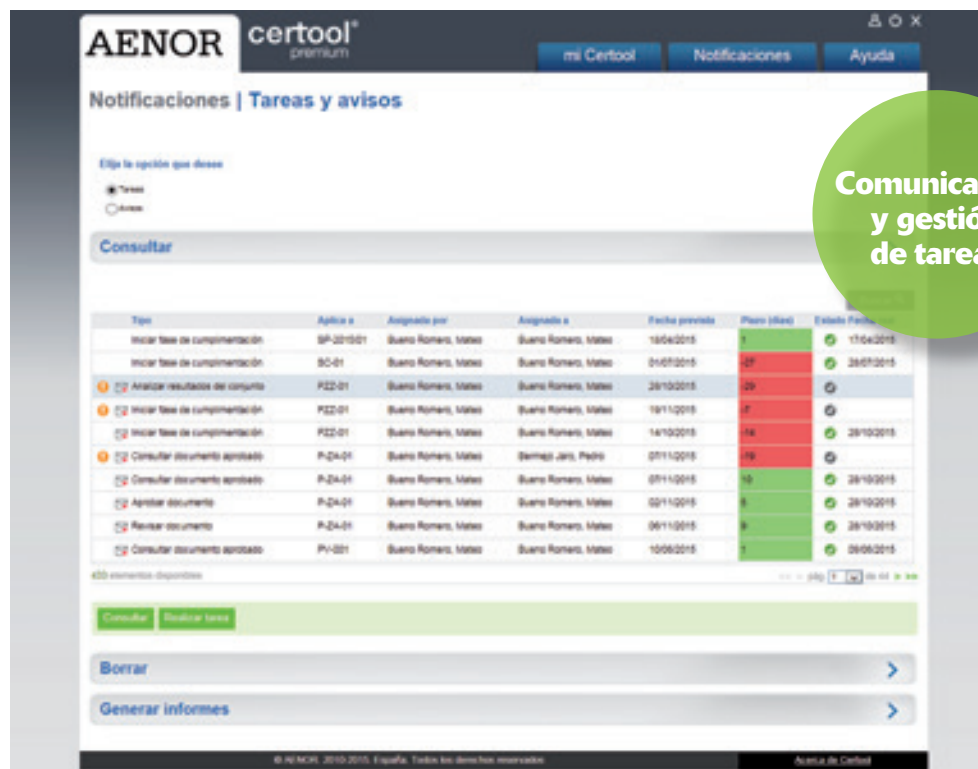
AENOR certool® premium

mi Certool | Notificaciones | Ayuda

Notificaciones | Tareas y avisos

Comunica y gestió de tarea

Elija la opción que desee

Tareas
Avisos

Consultar

| Tipo | Aplica a | Asignado por | Asignado a | Fecha prevista | Plazo (días) | Estado | Fecha fin |
|---|---|---|---|---|---|---|---|
| Iniciar fase de cumplimentación | SP-2015/01 | Bueno Romero, Mateo | Bueno Romero, Mateo | 18/04/2015 | 1 | | 17/04/2015 |
| Iniciar fase de cumplimentación | SC-01 | Bueno Romero, Mateo | Bueno Romero, Mateo | 01/07/2015 | -27 | | 28/07/2015 |
| Analizar resultados del conjunto | PZZ-01 | Bueno Romero, Mateo | Bueno Romero, Mateo | 28/10/2015 | -29 | | |
| Iniciar fase de cumplimentación | PZZ-01 | Bueno Romero, Mateo | Bueno Romero, Mateo | 19/11/2015 | -7 | | |
| Iniciar fase de cumplimentación | PZZ-01 | Bueno Romero, Mateo | Bueno Romero, Mateo | 14/10/2015 | -14 | | 28/10/2015 |
| Consultar documento aprobado | P-Z4-01 | Bueno Romero, Mateo | Bermejo Jaro, Pedro | 07/11/2015 | -19 | | |
| Consultar documento aprobado | P-Z4-01 | Bueno Romero, Mateo | Bueno Romero, Mateo | 07/11/2015 | 10 | | 28/10/2015 |
| Aprobar documento | P-Z4-01 | Bueno Romero, Mateo | Bueno Romero, Mateo | 02/11/2015 | 5 | | 28/10/2015 |
| Revisar documento | P-Z4-01 | Bueno Romero, Mateo | Bueno Romero, Mateo | 06/11/2015 | 9 | | 28/10/2015 |
| Consultar documento aprobado | PV-201 | Bueno Romero, Mateo | Bueno Romero, Mateo | 10/06/2015 | 1 | | 09/06/2015 |

433 elementos disponibles

pág 1 de 44

Consultar | Realizar tarea

Borrar

Generar informes

© AENOR 2010-2015. España. Todos los derechos reservados

Acerca de Certool